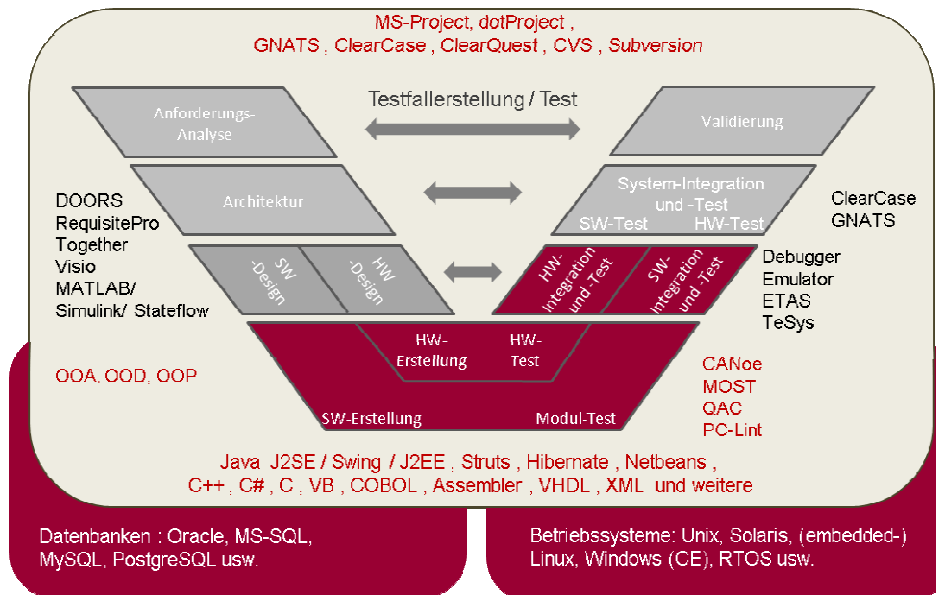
MS-Project, dotProject ,
GNATS , ClearCase , ClearQuest , CVS , Subversion

Testfallerstellung / Test

Anforderungs-Analyse

Validierung

Architektur

System-Integration und -Test
SW-Test HW-Test

SW-Design

HW-Design

HW-Integration und -Test

SW-Integration und -Test

DOORS
RequisitePro
Together
Visio
MATLAB/
Simulink/ Stateflow

ClearCase
GNATS

Debugger
Emulator
ETAS
TeSys

HW-Erstellung

HW-Test

OOA, OOD, OOP

CANoe
MOST
QAC
PC-Lint

SW-Erstellung

Modul-Test

Java J2SE / Swing / J2EE , Struts , Hibernate , Netbeans ,
C++ , C# , C , VB , COBOL , Assembler , VHDL , XML und weitere

Datenbanken : Oracle, MS-SQL, MySQL, PostgreSQL usw.

Betriebssysteme: Unix, Solaris, (embedded-) Linux, Windows (CE), RTOS usw.